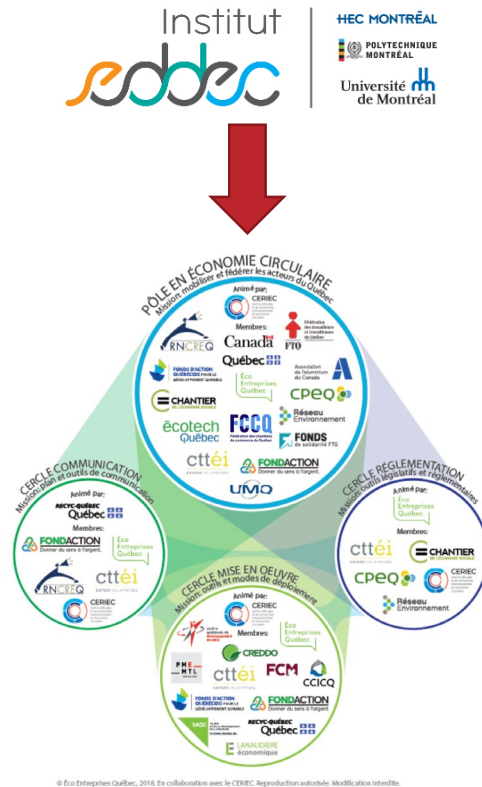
Institut
eddec

HEC MONTRÉAL
POLYTECHNIQUE MONTRÉAL
Université de Montréal

PÔLE EN ÉCONOMIE CIRCULAIRE
Mission: mobiliser et fédérer les acteurs du Québec

Animé par:
CERIEC

Membres:
RNCREQ
Canada
FTQ
Québec
Fonds d'action québécois pour le développement durable
Éco Entreprises Québec
Association de l'aluminium du Canada
CPEQ
Chantier de l'économie sociale
FCCQ
Réseau Environnement
écotech Québec
Fonds de solidarité FTQ
cttéi
FONDACTION Donner du sens à l'argent.
UMQ

CERCLE COMMUNICATION
Mission: plan et outils de communication
Animé par:
RECYC-QUÉBEC Québec
Membres:
FONDACTION Donner du sens à l'argent.
Éco Entreprises Québec
RNCREQ
cttéi
CERIEC

CERCLE RÉGLEMENTATION
Mission: outils législatifs et réglementaires
Animé par:
Éco Entreprises Québec
Membres:
cttéi
CHANTIER
CPEQ
CERIEC
Réseau Environnement

CERCLE MISE EN OEUVRE
Mission: outils et modes de déploiement
Animé par:
CERIEC
Membres:
Éco Entreprises Québec
CREDDO
PME MTL
cttéi
FCM
CCICQ
Fonds d'action québécois pour le développement durable
FONDACTION Donner du sens à l'argent.
SADC
RECYC-QUÉBEC Québec
Lanaudière économique

© Éco Entreprises Québec, 2018. En collaboration avec le CERIEC. Reproduction autorisée. Modification interdite.